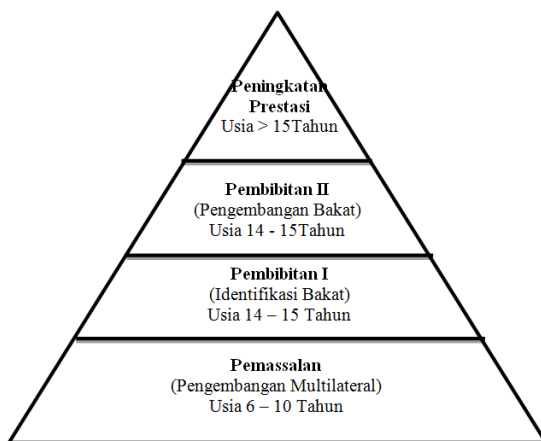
Peningkatan Prestasi
Usia > 15Tahun

Pembibitan II
(Pengembangan Bakat)
Usia 14 - 15Tahun

Pembibitan I
(Identifikasi Bakat)
Usia 14 – 15 Tahun

Pemassalan
(Pengembangan Multilateral)
Usia 6 – 10 Tahun